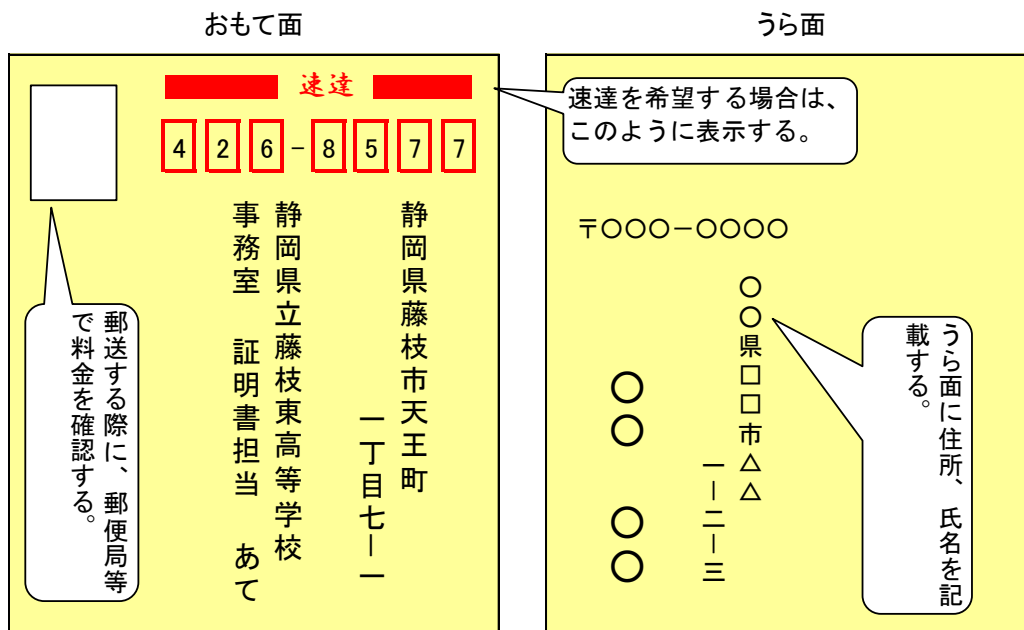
おもて面

速達

4 2 6 - 8 5 7 7

静岡県藤枝市天王町
一丁目七ー一

静岡県立藤枝東高等学校
事務室　証明書担当　あて

郵送する際に、郵便局等で料金を確認する。

速達を希望する場合は、このように表示する。

うら面

〒〇〇〇ー〇〇〇〇

〇〇県□□市△△
一ー二ー三

〇〇　〇〇

うら面に住所、氏名を記載する。